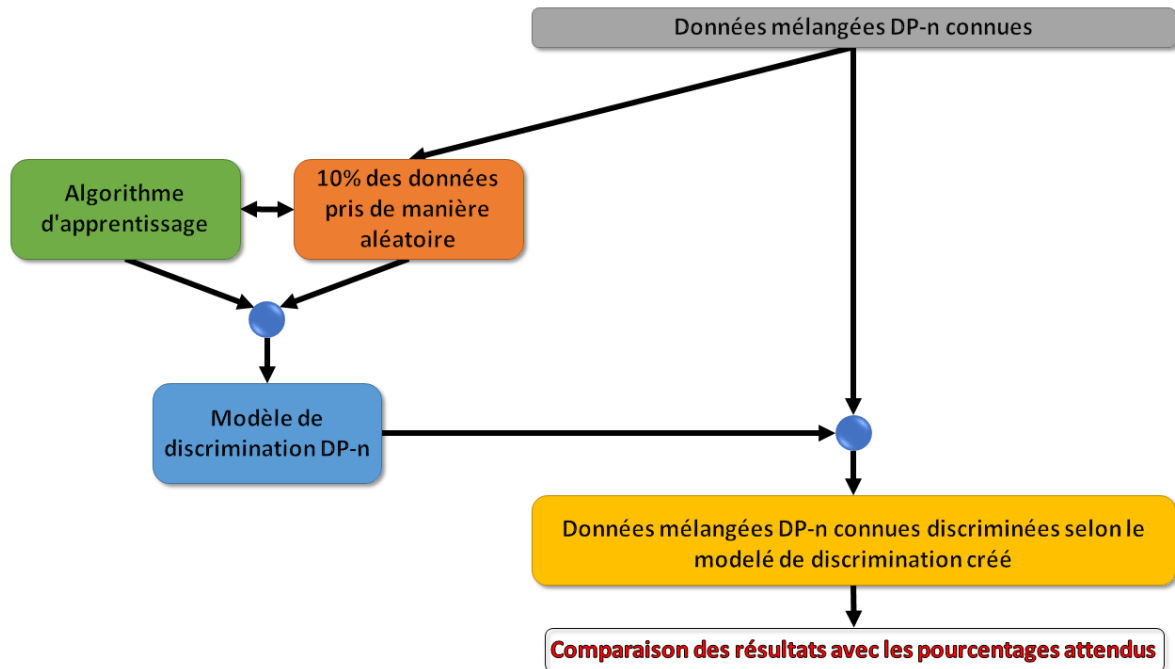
Données mélangées DP-n connues

Algorithme d'apprentissage

10% des données pris de manière aléatoire

Modèle de discrimination DP-n

Données mélangées DP-n connues discriminées selon le modelé de discrimination créé

Comparaison des résultats avec les pourcentages attendus